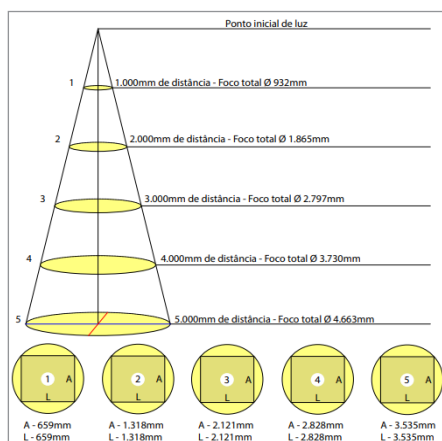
Ponto inicial de luz

1 1.000mm de distância - Foco total Ø 932mm

2 2.000mm de distância - Foco total Ø 1.865mm

3 3.000mm de distância - Foco total Ø 2.797mm

4 4.000mm de distância - Foco total Ø 3.730mm

5 5.000mm de distância - Foco total Ø 4.663mm

1 A L
A - 659mm
L - 659mm

2 A L
A - 1.318mm
L - 1.318mm

3 A L
A - 2.121mm
L - 2.121mm

4 A L
A - 2.828mm
L - 2.828mm

5 A L
A - 3.535mm
L - 3.535mm